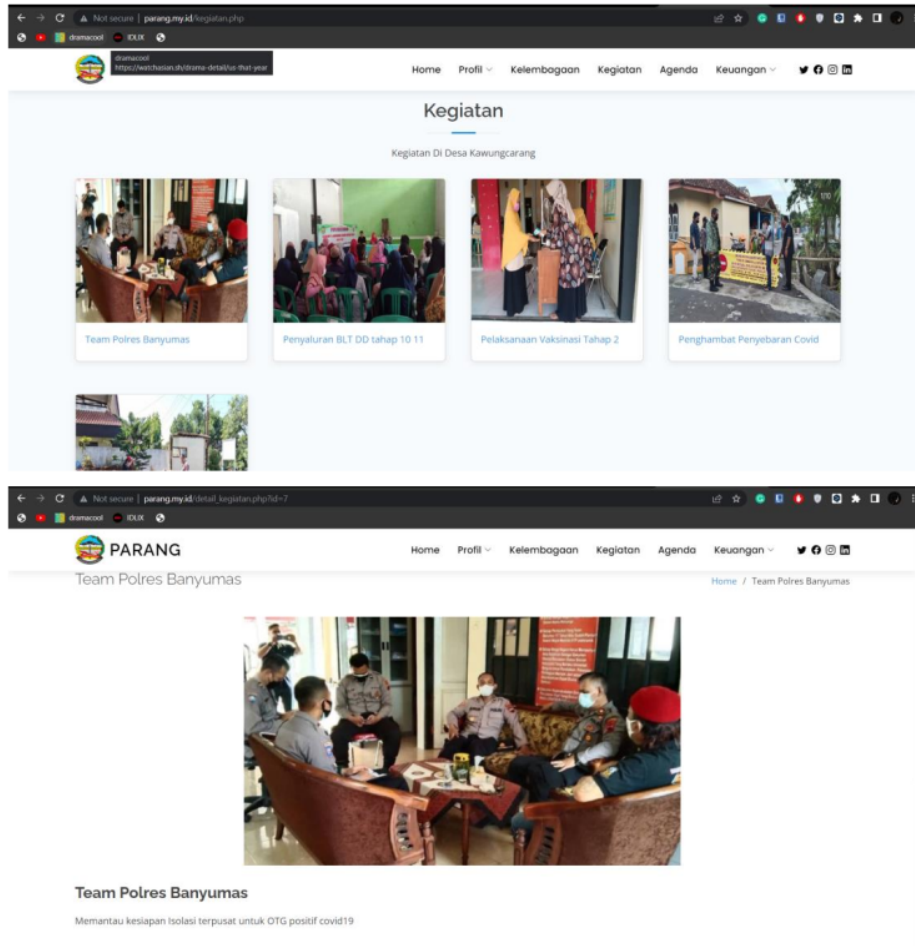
Not secure | parang.my.id/kegiatan.php

dramacool IDLIX

dramacool
https://watchasian.sh/drama-detail/us-that-year

Home Profil Kelembagaan Kegiatan Agenda Keuangan

Kegiatan

Kegiatan Di Desa Kawungcarang

Team Polres Banyumas

Penyaluran BLT DD tahap 10 11

Pelaksanaan Vaksinasi Tahap 2

Penghambat Penyebaran Covid

Not secure | parang.my.id/detail_kegiatan.php?id=7

dramacool IDLIX

PARANG

Home Profil Kelembagaan Kegiatan Agenda Keuangan

Team Polres Banyumas

Home / Team Polres Banyumas

Team Polres Banyumas

Memantau kesiapan Isolasi terpusat untuk OTG positif covid19